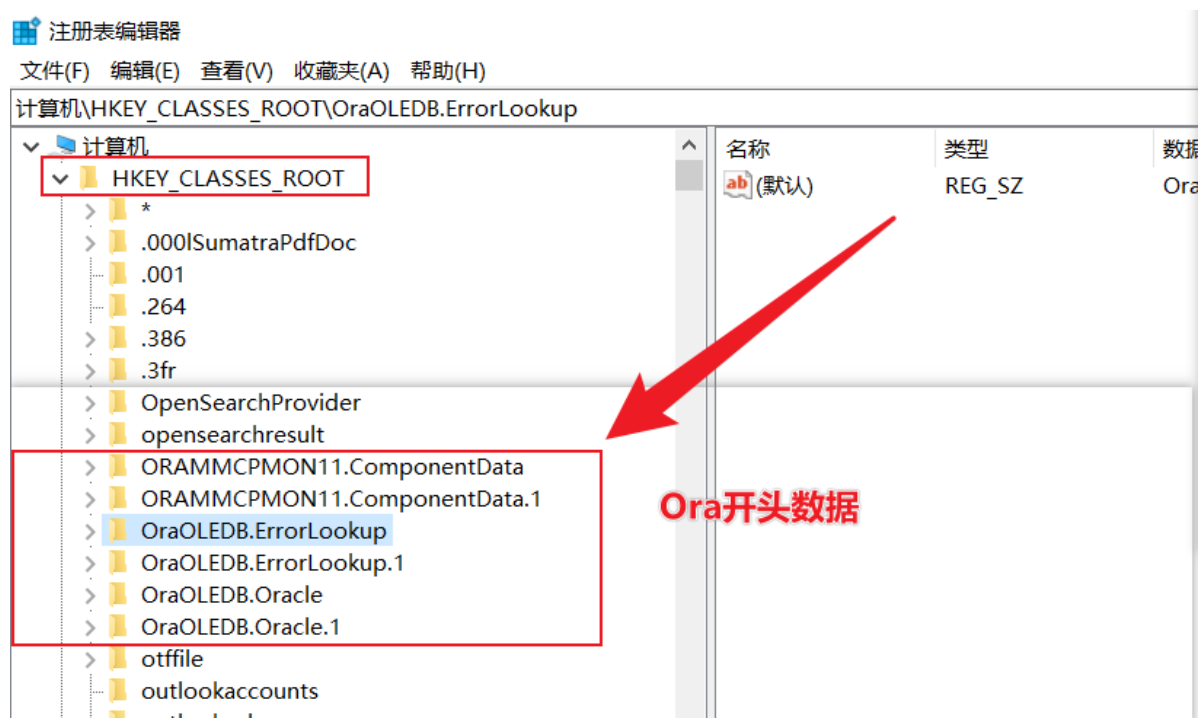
注册表编辑器

文件(F) 编辑(E) 查看(V) 收藏夹(A) 帮助(H)

计算机\HKEY_CLASSES_ROOT\OraOLEDB.ErrorLookup

计算机
HKEY_CLASSES_ROOT
*
.000lSumatraPdfDoc
.001
.264
.386
.3fr
OpenSearchProvider
opensearchresult
ORAMMCPMON11.ComponentData
ORAMMCPMON11.ComponentData.1
OraOLEDB.ErrorLookup
OraOLEDB.ErrorLookup.1
OraOLEDB.Oracle
OraOLEDB.Oracle.1
otffile
outlookaccounts
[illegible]

| 名称 | 类型 | 数据 |
|---|---|---|
| ab (默认) | REG_SZ | Ora |

Ora开头数据